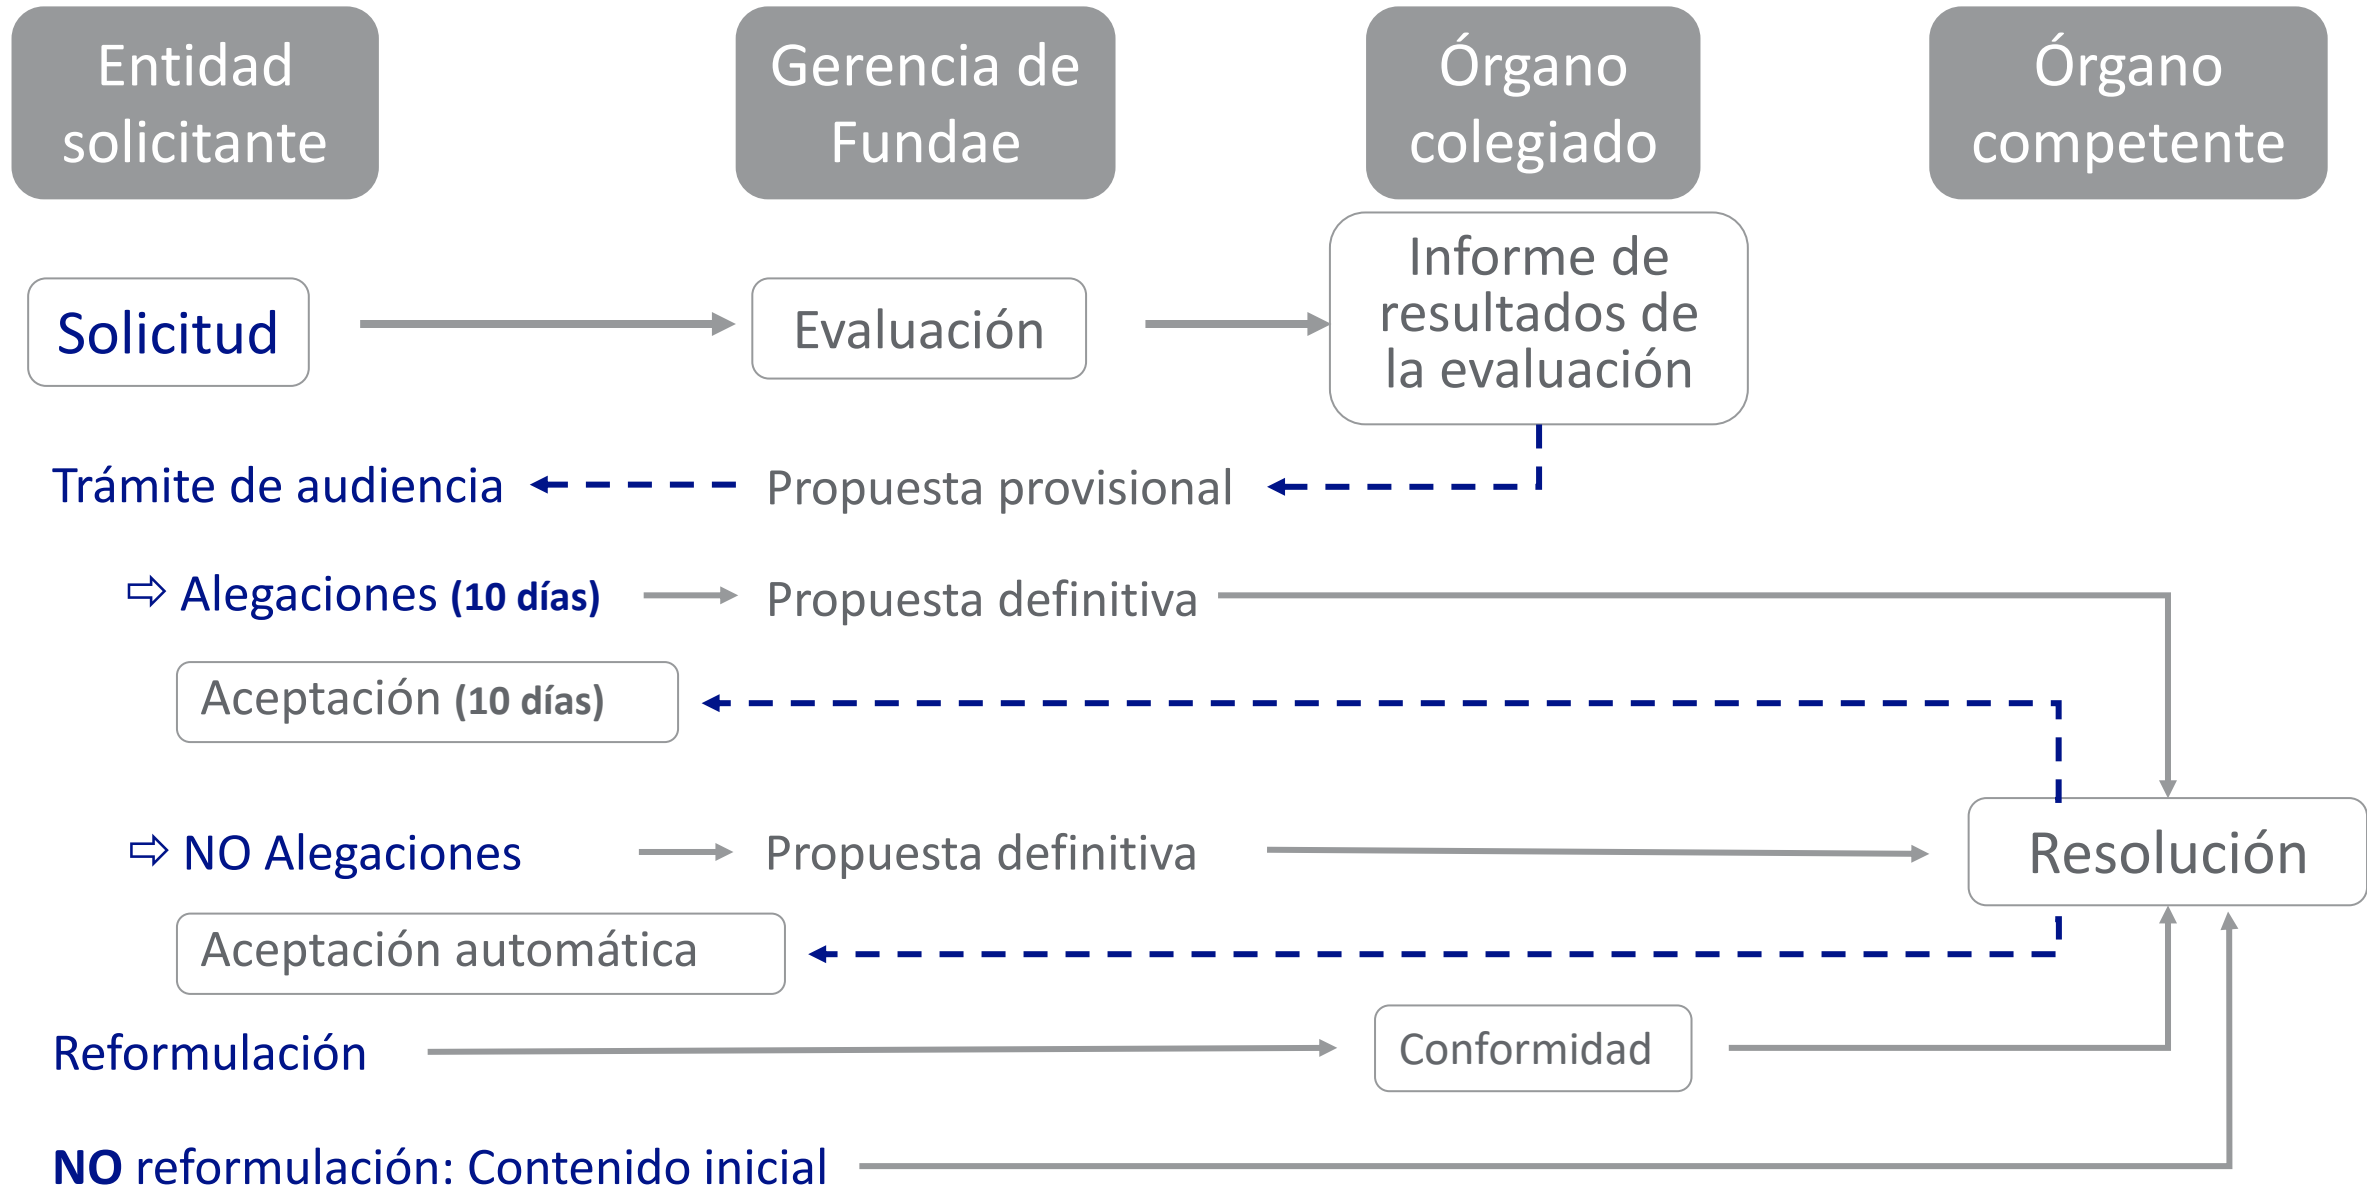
Entidad solicitante

Gerencia de Fundae

Órgano colegiado

Órgano competente

Solicitud

Evaluación

Informe de resultados de la evaluación

Trámite de audiencia

Propuesta provisional

⇨ Alegaciones **(10 días)**

Propuesta definitiva

Aceptación **(10 días)**

⇨ NO Alegaciones

Propuesta definitiva

Resolución

Aceptación automática

Reformulación

Conformidad

**NO** reformulación: Contenido inicial